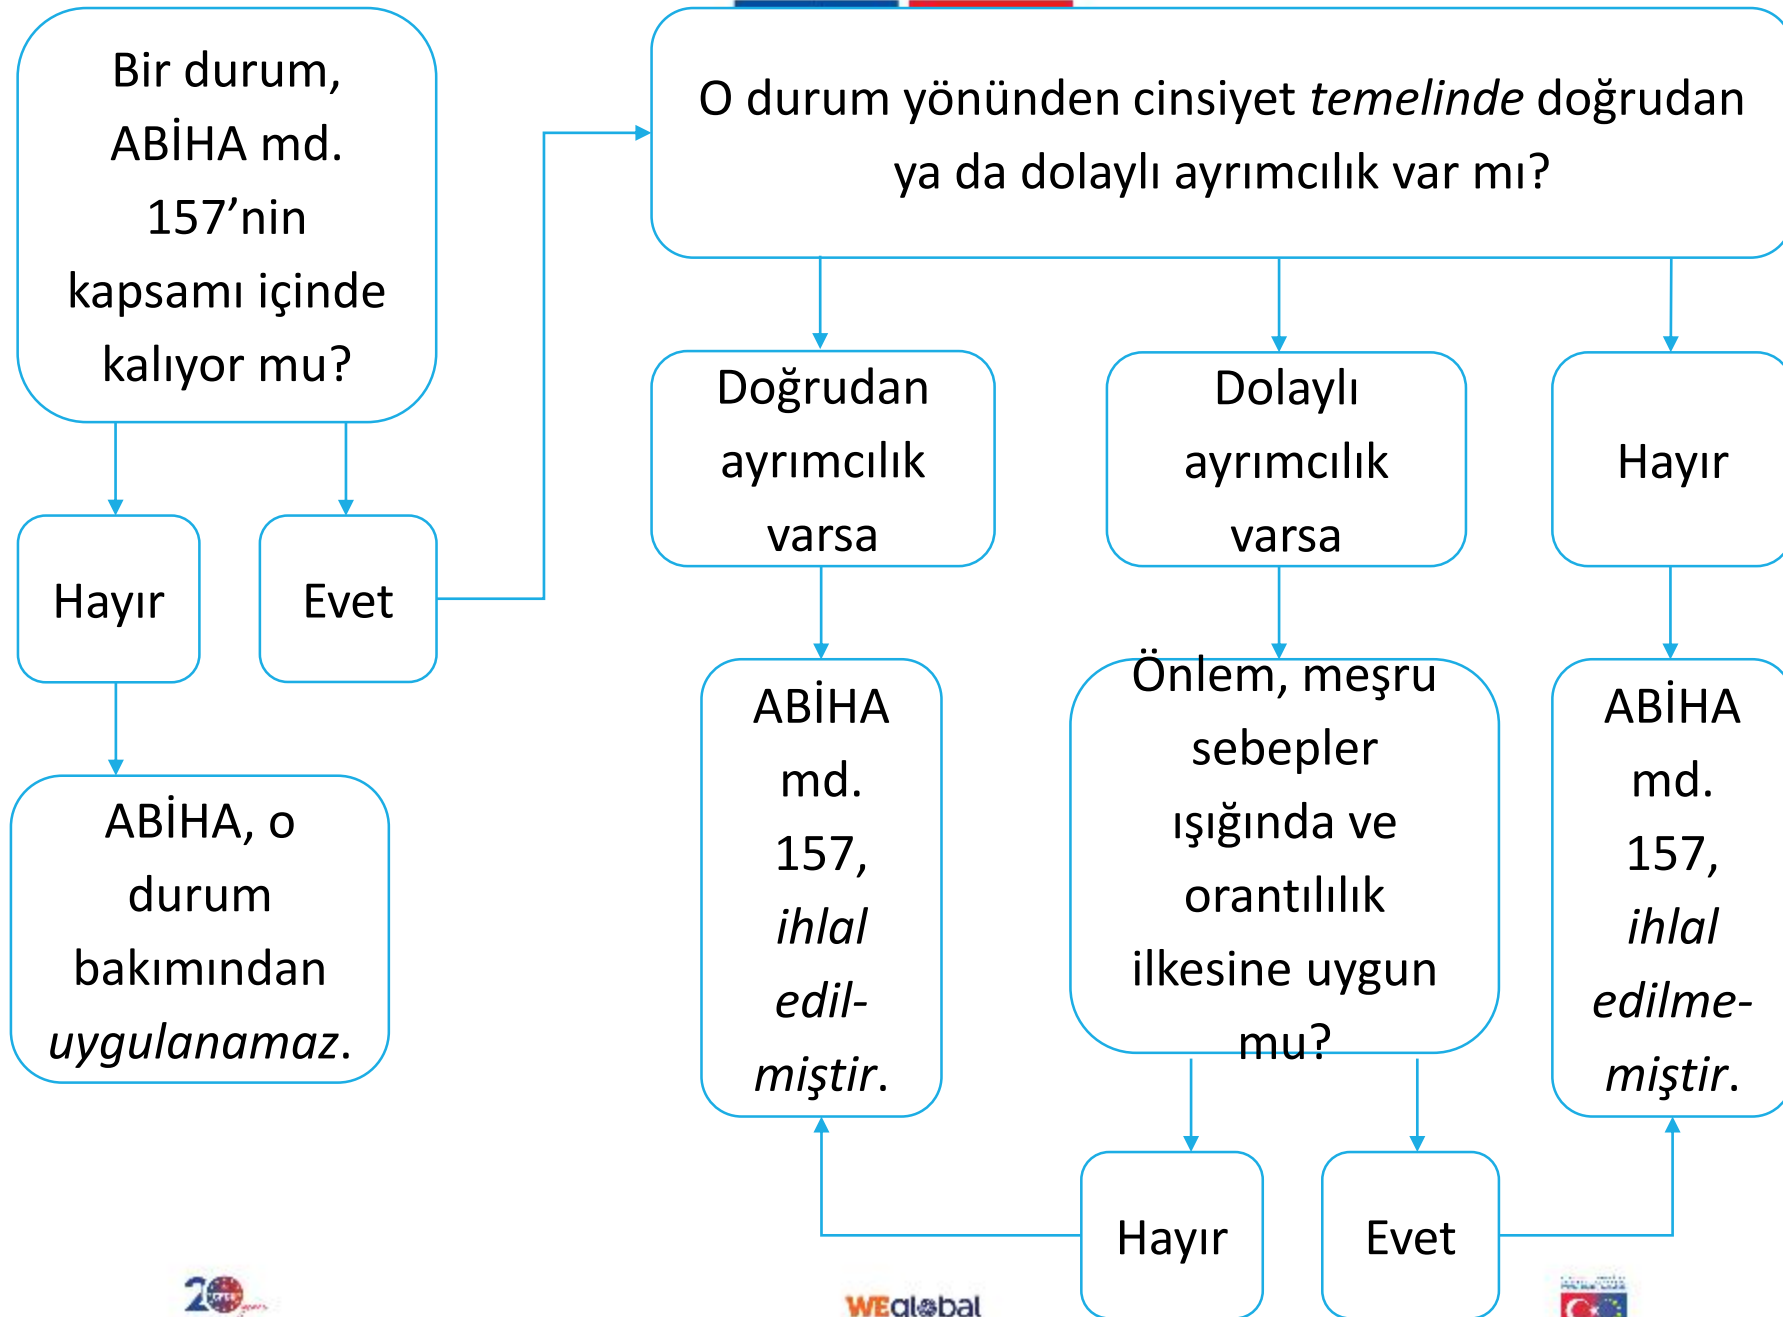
Bir durum, ABİHA md. 157’nin kapsamı içinde kalıyor mu?

Hayır

Evet

ABİHA, o durum bakımından *uygulanamaz*.

O durum yönünden cinsiyet *temelinde* doğrudan ya da dolaylı ayrımcılık var mı?

Doğrudan ayrımcılık varsa

Dolaylı ayrımcılık varsa

Hayır

ABİHA md. 157, *ihlal edilmiştir*.

Önlem, meşru sebepler ışığında ve orantılılık ilkesine uygun mu?

ABİHA md. 157, *ihlal edilmemiştir*.

Hayır

Evet

20

WEglobal